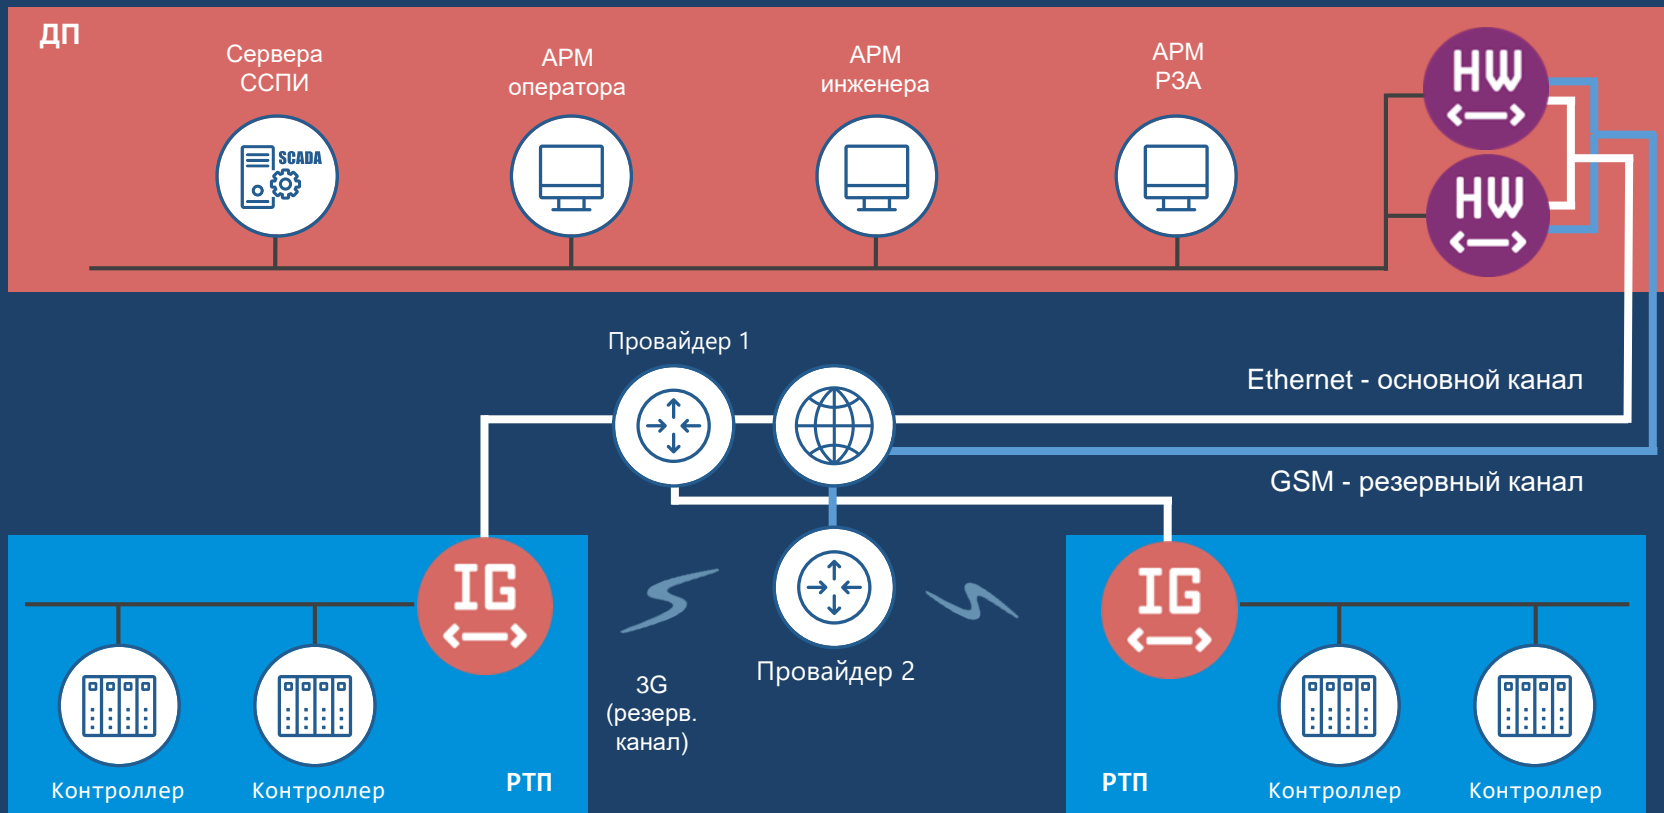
ДП

Сервера ССПИ

SCADA

АРМ оператора

АРМ инженера

АРМ РЗА

HW

HW

Провайдер 1

Ethernet - основной канал

GSM - резервный канал

IG

IG

3G (резерв. канал)

Провайдер 2

Контроллер

Контроллер

РТП

РТП

Контроллер

Контроллер